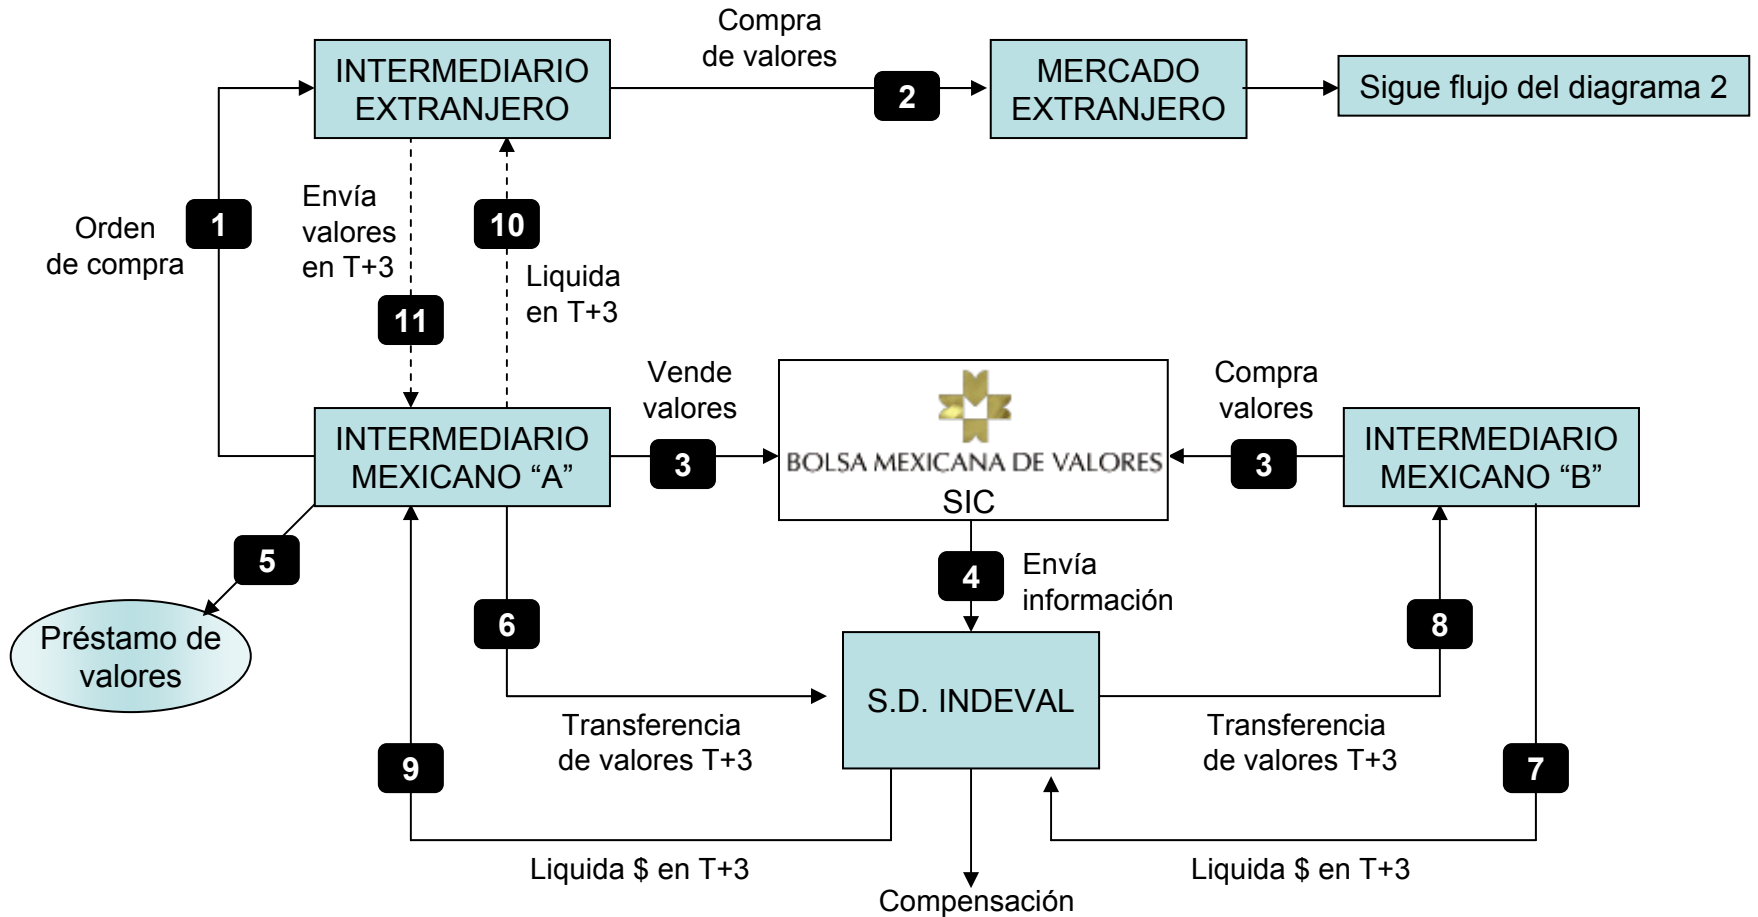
Compra de valores

INTERMEDIARIO EXTRANJERO

2

MERCADO EXTRANJERO

Sigue flujo del diagrama 2

Orden de compra

1

Envía valores en T+3

11

10

Liquida en T+3

Vende valores

Compra valores

INTERMEDIARIO MEXICANO "A"

3

BOLSA MEXICANA DE VALORES
SIC

3

INTERMEDIARIO MEXICANO "B"

5

Préstamo de valores

4

Envía información

6

8

S.D. INDEVAL

Transferencia de valores T+3

Transferencia de valores T+3

9

7

Liquida $ en T+3

Liquida $ en T+3

Compensación